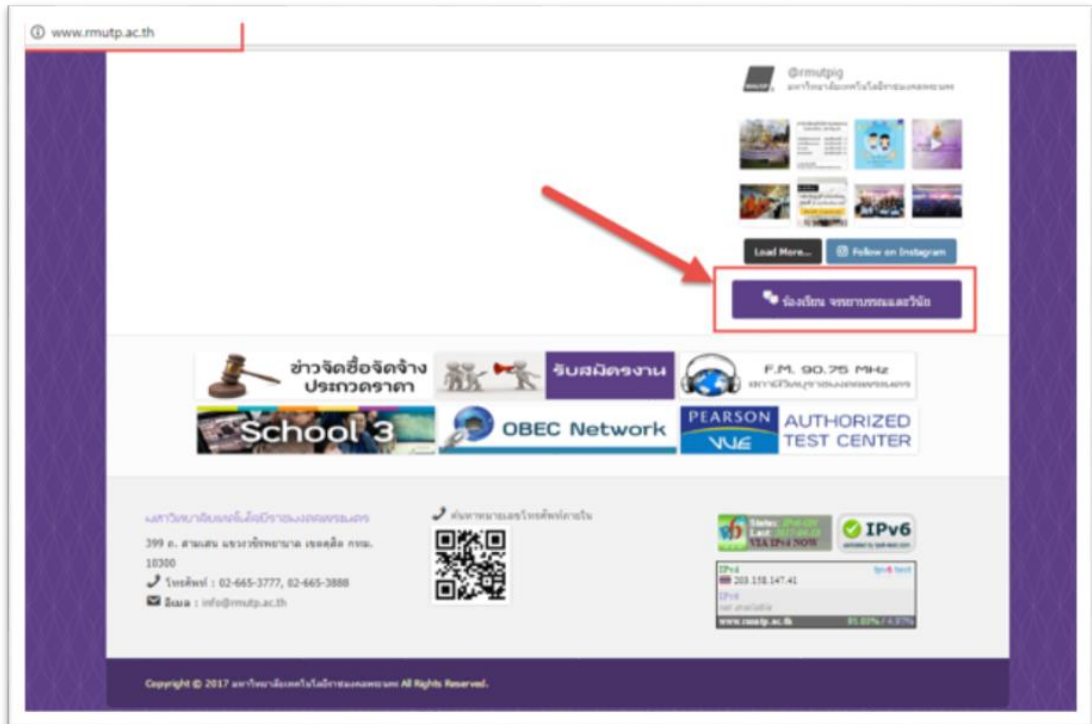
www.rmutp.ac.th

@rmutpig
มหาวิทยาลัยเทคโนโลยีราชมงคลพระนคร

Load More...

Follow on Instagram

ร้องเรียน จรรยาบรรณและวินัย

ข่าวจัดซื้อจัดจ้าง ประกวดราคา

รับสมัครงาน

F.M. 90.75 MHz
สถานีวิทยุราชมงคลพระนคร

School 3

OBEC Network

PEARSON VUE

AUTHORIZED TEST CENTER

มหาวิทยาลัยเทคโนโลยีราชมงคลพระนคร

399 ถ. สามเสน แขวงวชิรพยาบาล เขตดุสิต กทม. 10300

โทรศัพท์ : 02-665-3777, 02-665-3888

อีเมล : info@rmutp.ac.th

ค้นหาหมายเลขโทรศัพท์ภายใน

IPv6

IPv4
203.158.147.41
IPv6
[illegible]
www.rmutp.ac.th
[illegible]

Copyright © 2017 มหาวิทยาลัยเทคโนโลยีราชมงคลพระนคร All Rights Reserved.